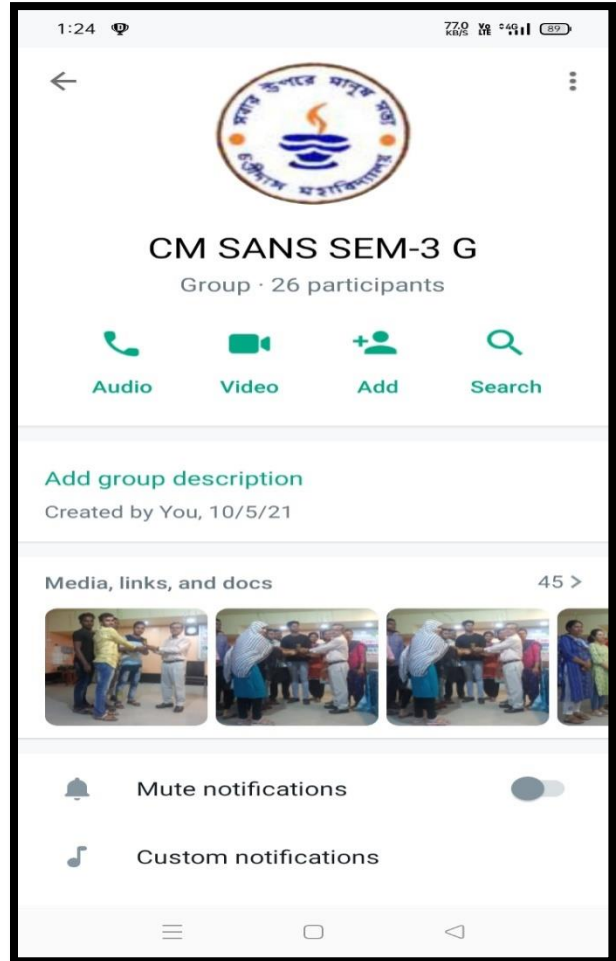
1:24

77.0 KB/S Vo LTE 4G 89

সবার উপরে মানুষ সত্য
চাঁচোল মহাবিদ্যালয়

CM SANS SEM-3 G
Group · 26 participants

Audio Video Add Search

Add group description
Created by You, 10/5/21

Media, links, and docs 45 >

Mute notifications

Custom notifications